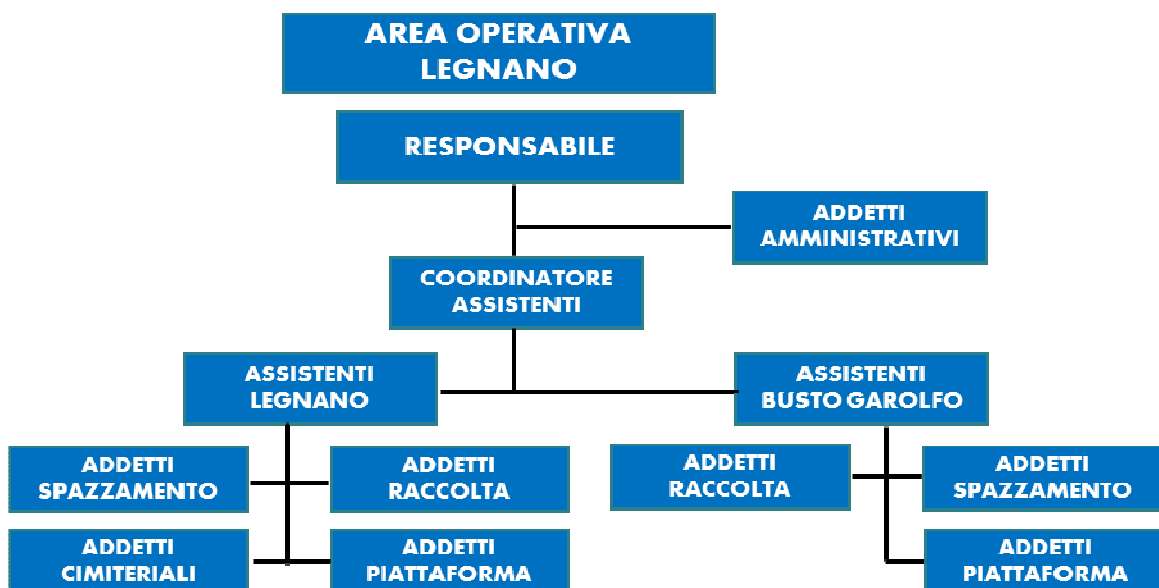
AREA OPERATIVA LEGNANO

RESPONSABILE

ADDETTI AMMINISTRATIVI

COORDINATORE ASSISTENTI

ASSISTENTI LEGNANO

ASSISTENTI BUSTO GAROLFO

ADDETTI SPAZZAMENTO

ADDETTI RACCOLTA

ADDETTI CIMITERIALI

ADDETTI PIATTAFORMA

ADDETTI RACCOLTA

ADDETTI SPAZZAMENTO

ADDETTI PIATTAFORMA